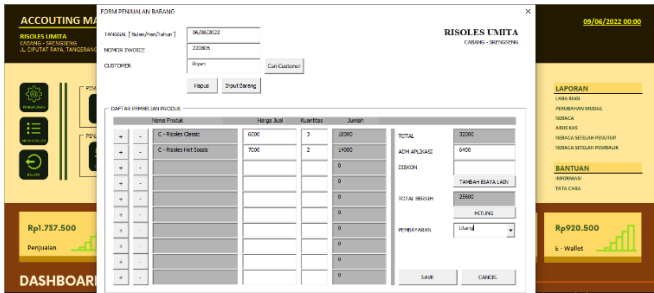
ACCOUTING MA

09/06/2022 00:00

RISOLES UMITA
CABANG - SRENGSENG
JL. CIPUTAT RAYA, TANGERANG

PEMBELIAN

PENJUALAN

KELUAR

FORM PENJUALAN BARANG

TANGGAL [Tgl/bln/Tahun] 06/06/2022

NOMOR INVOICE 220605

CUSTOMER Bayen

Cari Customer

Hapus

Input Barang

RISOLES UMITA
CABANG - SRENGSENG

DAFTAR PEMBELIAN PRODUK

| | | Nama Produk | Harga Jual | Kuantitas | Jumlah |
|---|---|---|---|---|---|
| + | - | C - Risoles Classic | 6000 | 3 | 18000 |
| + | - | C - Risoles Hot Sosis | 7000 | 2 | 14000 |
| + | - | | | | 0 |
| + | - | | | | 0 |
| + | - | | | | 0 |
| + | - | | | | 0 |
| + | - | | | | 0 |
| + | - | | | | 0 |
| + | - | | | | 0 |
| + | - | | | | 0 |

TOTAL 32000

ADM APLIKASI 6400

DISKON

TAMBAH BIAYA LAIN

TOTAL BERSIH 25600

HITUNG

PEMBAYARAN Utama

SAVE

CANCEL

LAPORAN
LABA RUGI
PERUBAHAN MODAL
NERACA
ARUS KAS
NERACA SETELAH PENUTUP
NERACA SETELAH PEMBALIK

BANTUAN
INFORMASI
TATA CARA

Rp1.737.500
Penjualan

Rp920.500
E - Wallet

DASHBOARD